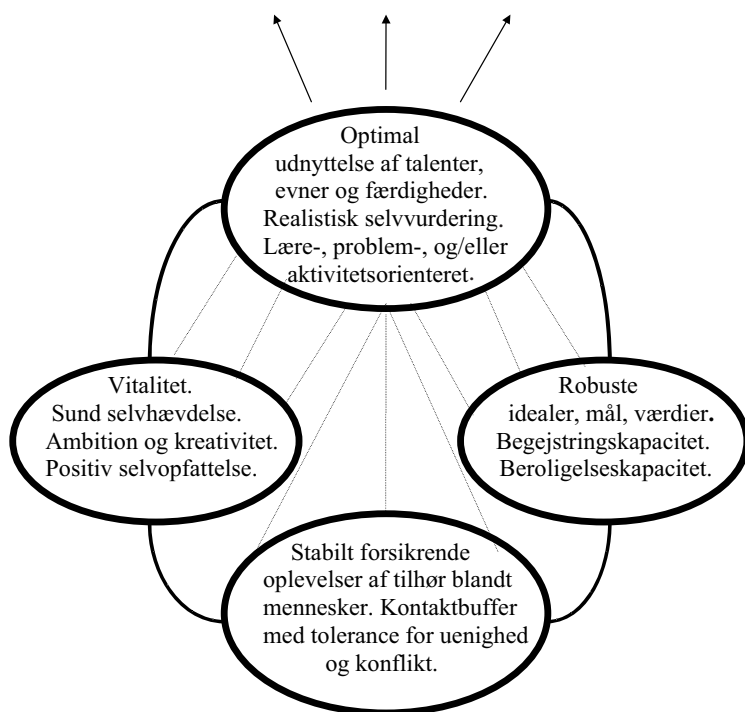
Optimal
udnyttelse af talenter,
evner og færdigheder.
Realistisk selvvurdering.
Lære-, problem-, og/eller
aktivitetsorienteret.

Vitalitet.
Sund selvhævdelse.
Ambition og kreativitet.
Positiv selvopfattelse.

Robuste
idealer, mål, værdier.
Begejstringskapacitet.
Beroligelseskapacitet.

Stabilt forsikrende
oplevelser af tilhør blandt
mennesker. Kontaktbuffer
med tolerance for uenighed
og konflikt.